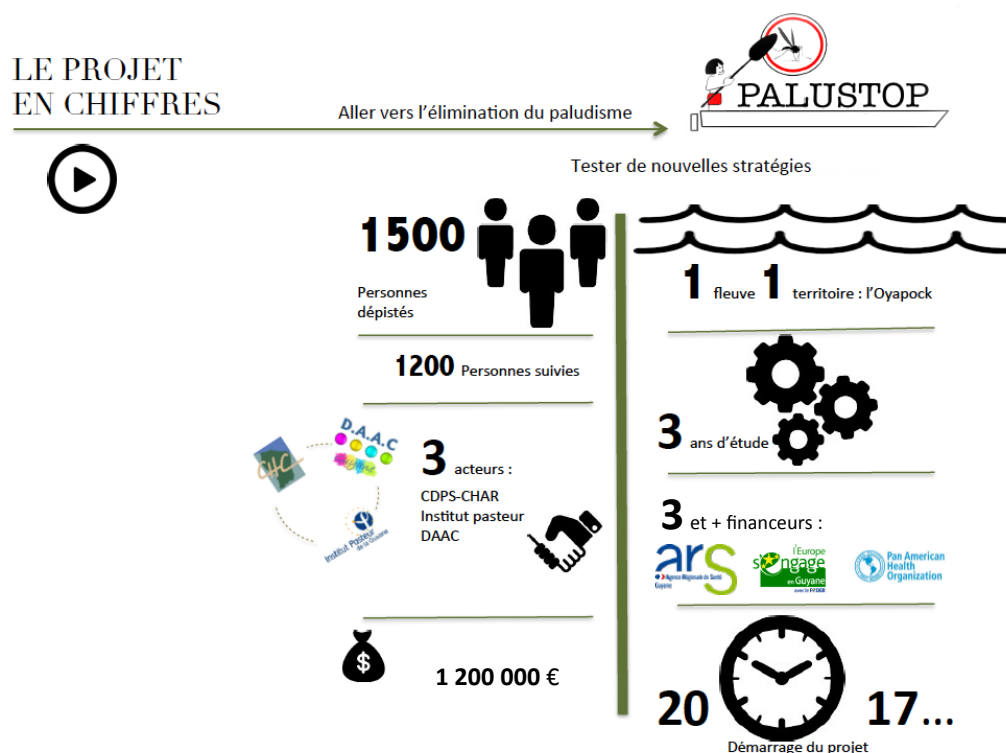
LE PROJET
EN CHIFFRES

Aller vers l'élimination du paludisme

PALUSTOP

Tester de nouvelles stratégies

1500

Personnes dépistés

1200 Personnes suivies

D.A.A.C

CHC

Institut Pasteur de la Guyane

3 acteurs :
CDPS-CHAR
Institut pasteur
DAAC

$

1 200 000 €

1 fleuve 1 territoire : l'Oyapock

3 ans d'étude

3 et + financeurs :

ars
Agence Régionale de Santé Guyane

l'Europe s'engage en Guyane avec le FEDER

Pan American Health Organization

20 17...

Démarrage du projet